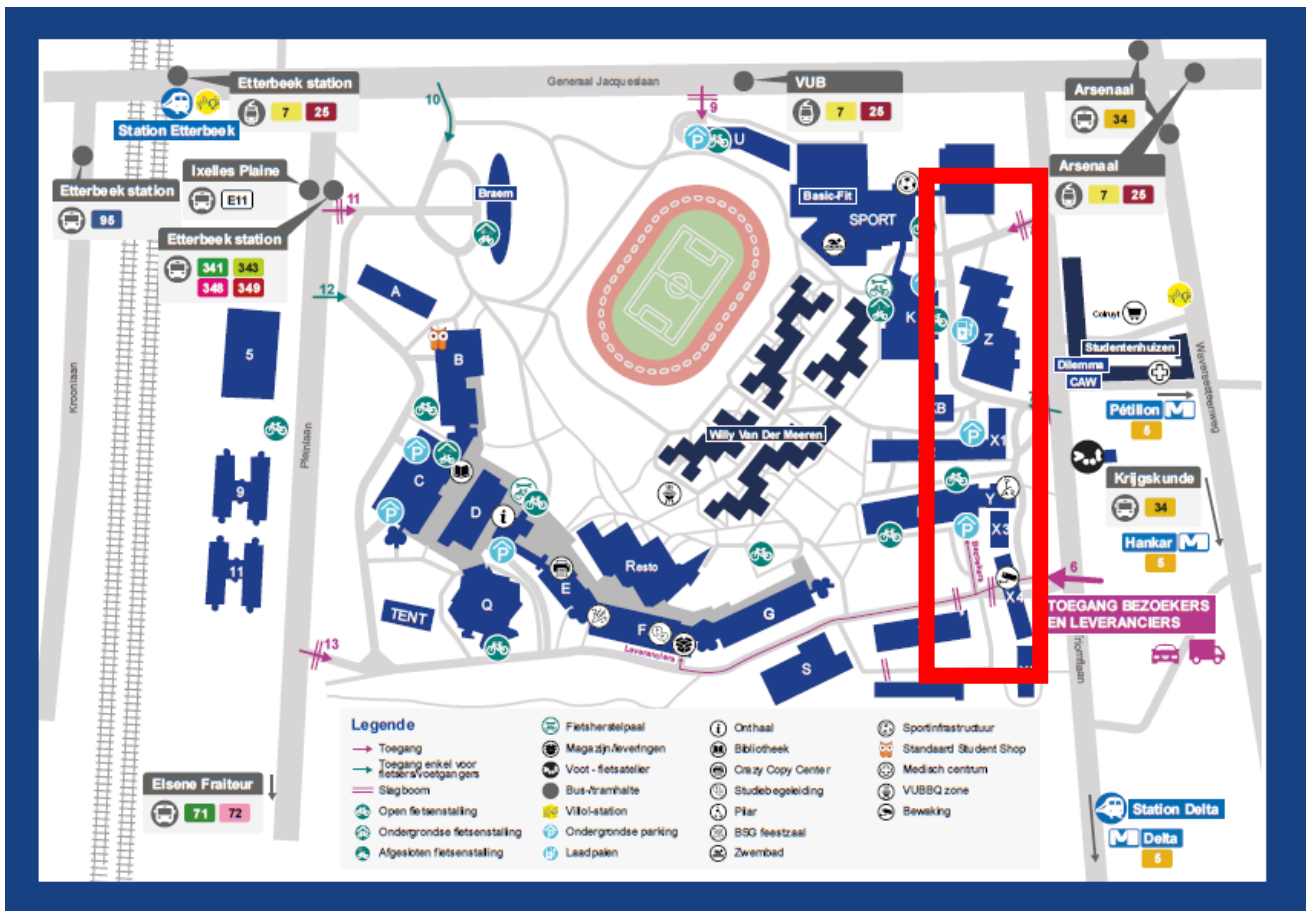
Generaal Jacqueslaan

Etterbeek station
7 25

Station Etterbeek

10

VUB
7 25

9

U

Arsenaal
34

Arsenaal
7 25

Ixelles Plaine
E11

Etterbeek station
95

Etterbeek station
341 343
348 349

11

Braem

Basic-Fit

SPORT

12

A

5

B

K

Z

Colruyt

Studentenhuizen

Dilemma

CAW

Pétillon
5

Willy Van Der Meeren

KB

X1

Krijgskunde
34

Hankar
5

9

11

C

D

Y

X3

Resto

E

Q

TENT

F

G

S

X4

6

TOEGANG BEZOEKERS EN LEVERANCIERS

13

Leveranciers

Kroonlaan

Pleinlaan

Waversesteenweg

Triomflaan

Legende
Toegang
Toegang enkel voor fietsers/voetgangers
Slagboom
Open fietsenstalling
Ondergrondse fietsenstalling
Afgesloten fietsenstalling
Fietsherstelpaal
Magazijn/leveringen
Voot - fietsatelier
Bus-/tramhalte
Villo!-station
Ondergrondse parking
Laadpalen
Onthaal
Bibliotheek
Crazy Copy Center
Studiebegeleiding
Pilar
BSG feestzaal
Zwembad
Sportinfrastructuur
Standaard Student Shop
Medisch centrum
VUBBQ zone
Bewaking

Elsene Fraiteur
71 72

Station Delta

Delta
5